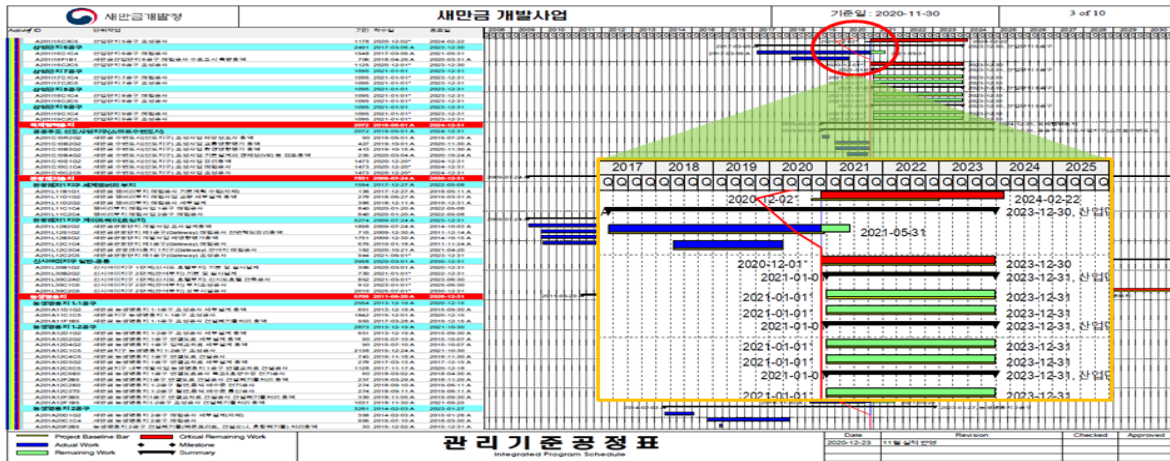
새만금개발청

새만금 개발사업

기준일 : 2020-11-30

3 of 10

Activity ID

2017 2018 2019 2020 2021 2022 2023 2024 2025

2020-12-02

2024-02-22

2023-12-30, 산업

2021-05-31

2020-12-01

2023-12-30

2021-01-0

2023-12-31, 산업

2021-01-01

2023-12-31

2021-01-01

2023-12-31

2021-01-0

2023-12-31, 산업

2021-01-01

2023-12-31

2021-01-01

2023-12-31

2021-01-0

2023-12-31, 산업

2021-01-01

2023-12-31

Project Baseline Bar

Actual Work

Remaining Work

Critical Remaining Work

Milestone

Summary

관리기준공정표

Integrated Program Schedule

Date

Revision

Checked

Approved

2020-12-23

11월실적 반영